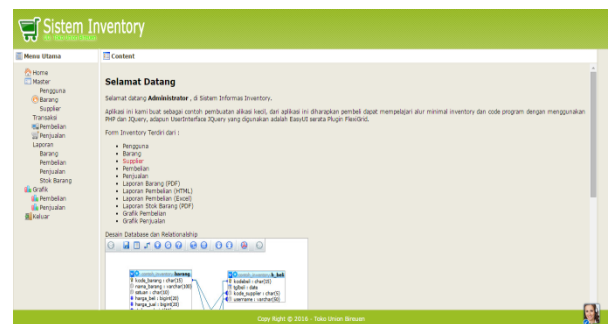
Sistem Inventory
by: ItBerbagiData

Menu Utama
Home
Master
Pengguna
Barang
Supplier
Transaksi
Pembelian
Penjualan
Laporan
Barang
Pembelian
Penjualan
Stok Barang
Grafik
Pembelian
Penjualan
Keluar

Content

Selamat Datang

Selamat datang **Administrator** , di Sistem Informasi Inventory.

Aplikasi ini kami buat sebagai contoh pembuatan aikasi kecil, dan aplikasi ini diharapkan pembeli dapat mempelajari alur minimal inventory dan code program dengan menggunakan PHP dan JQuery, adapun UserInterface JQuery yang digunakan adalah EasyUI serata Plugin FlexiGrid.

Form Inventory Terdiri dari :

- Pengguna
- Barang
- Supplier
- Pembelian
- Penjualan
- Laporan Barang (PDF)
- Laporan Pembelian (HTML)
- Laporan Pembelian (Excel)
- Laporan Stok Barang (PDF)
- Grafik Pembelian
- Grafik Penjualan

Desain Database dan Relationship

barang
kode_barang : char(15)
nama_barang : varchar(100)
satuan : char(10)
harga_beli : bigint(20)
harga_jual : bigint(20)

h_beli
kodebeli : char(15)
tglbeli : date
kode_supplier : char(5)
username : varchar(50)

Copy Right © 2016 - Toko Union Bireuen